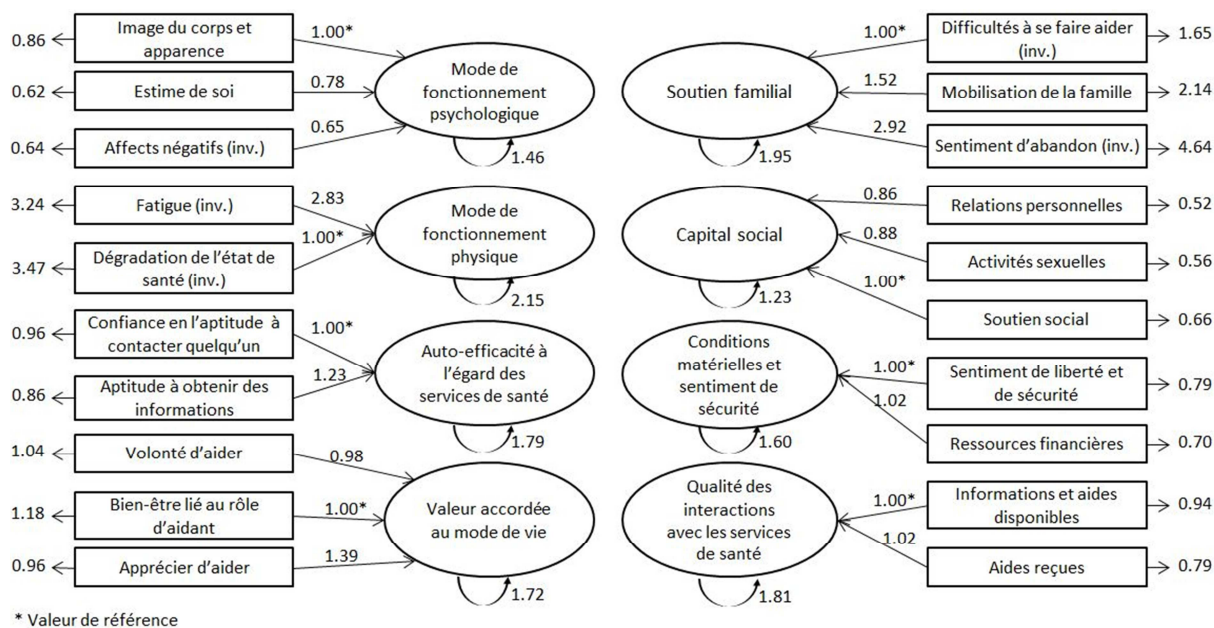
0.86 Image du corps et apparence 1.00*
0.62 Estime de soi 0.78
0.64 Affects négatifs (inv.) 0.65
Mode de fonctionnement psychologique 1.46

3.24 Fatigue (inv.) 2.83
3.47 Dégradation de l'état de santé (inv.) 1.00*
Mode de fonctionnement physique 2.15

0.96 Confiance en l'aptitude à contacter quelqu'un 1.00*
0.86 Aptitude à obtenir des informations 1.23
Auto-efficacité à l'égard des services de santé 1.79

1.04 Volonté d'aider 0.98
1.18 Bien-être lié au rôle d'aidant 1.00*
0.96 Apprécier d'aider 1.39
Valeur accordée au mode de vie 1.72

Soutien familial 1.95
1.00* Difficultés à se faire aider (inv.) 1.65
1.52 Mobilisation de la famille 2.14
2.92 Sentiment d'abandon (inv.) 4.64

Capital social 1.23
0.86 Relations personnelles 0.52
0.88 Activités sexuelles 0.56
1.00* Soutien social 0.66

Conditions matérielles et sentiment de sécurité 1.60
1.00* Sentiment de liberté et de sécurité 0.79
1.02 Ressources financières 0.70

Qualité des interactions avec les services de santé 1.81
1.00* Informations et aides disponibles 0.94
1.02 Aides reçues 0.79

* Valeur de référence